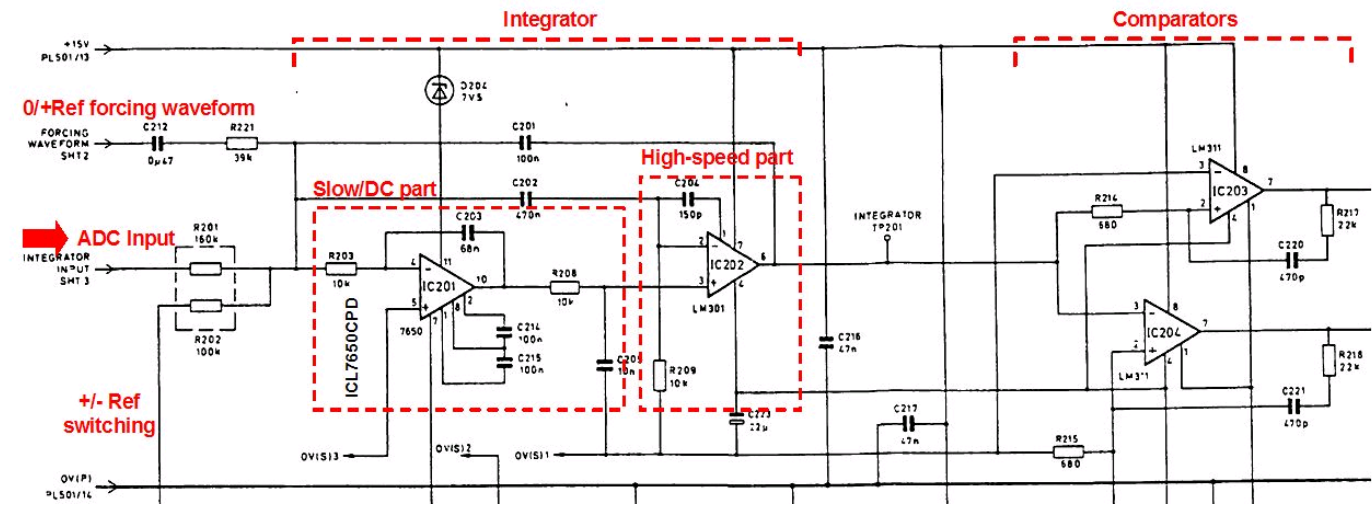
Integrator

Comparators

+15V
PL501/13

0/+Ref forcing waveform

FORCING WAVEFORM SHT 2

C212
0µ47

R221
39k

D204
7V5

C201
100n

High-speed part

Slow/DC part

C202
470n

C204
150p

C203
68n

ADC Input

R201
160k

INTEGRATOR INPUT SHT 3

R202
100k

R203
10k

IC201

ICL7650CPD

7650

R208
10k

C214
100n

C215
100n

C205
10n

IC202

LM301

R209
10k

INTEGRATOR
TP201

C216
47n

C223
22µ

R214
680

LM311

IC203

C220
470p

R217
22k

IC204

LM311

R218
22k

C221
470p

C217
47n

R215
680

+/- Ref switching

OV(S)3

OV(S)2

OV(S)1

OV(P)
PL501/14